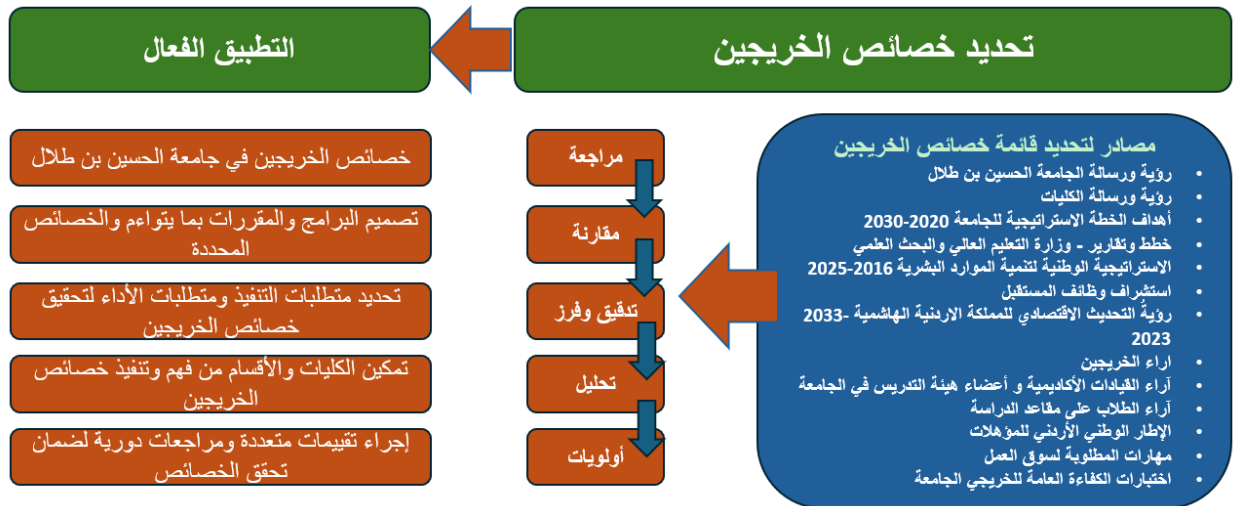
تحديد خصائص الخريجين

التطبيق الفعال

مصادر لتحديد قائمة خصائص الخريجين
- رؤية ورسالة الجامعة الحسين بن طلال
- رؤية ورسالة الكليات
- أهداف الخطة الاستراتيجية للجامعة 2020-2030
- خطط وتقارير - وزارة التعليم العالي والبحث العلمي
- الاستراتيجية الوطنية لتنمية الموارد البشرية 2016-2025
- استشراف وظائف المستقبل
- رؤية التحديث الاقتصادي للمملكة الاردنية الهاشمية -2033 2023
- اراء الخريجين
- آراء القيادات الأكاديمية و أعضاء هيئة التدريس في الجامعة
- آراء الطلاب على مقاعد الدراسة
- الإطار الوطني الأردني للمؤهلات
- مهارات المطلوبة لسوق العمل
- اختبارات الكفاءة العامة للخريجي الجامعة

مراجعة

مقارنة

تدقيق وفرز

تحليل

أولويات

خصائص الخريجين في جامعة الحسين بن طلال

تصميم البرامج والمقررات بما يتواءم والخصائص المحددة

تحديد متطلبات التنفيذ ومتطلبات الأداء لتحقيق خصائص الخريجين

تمكين الكليات والأقسام من فهم وتنفيذ خصائص الخريجين

إجراء تقييمات متعددة ومراجعات دورية لضمان تحقق الخصائص